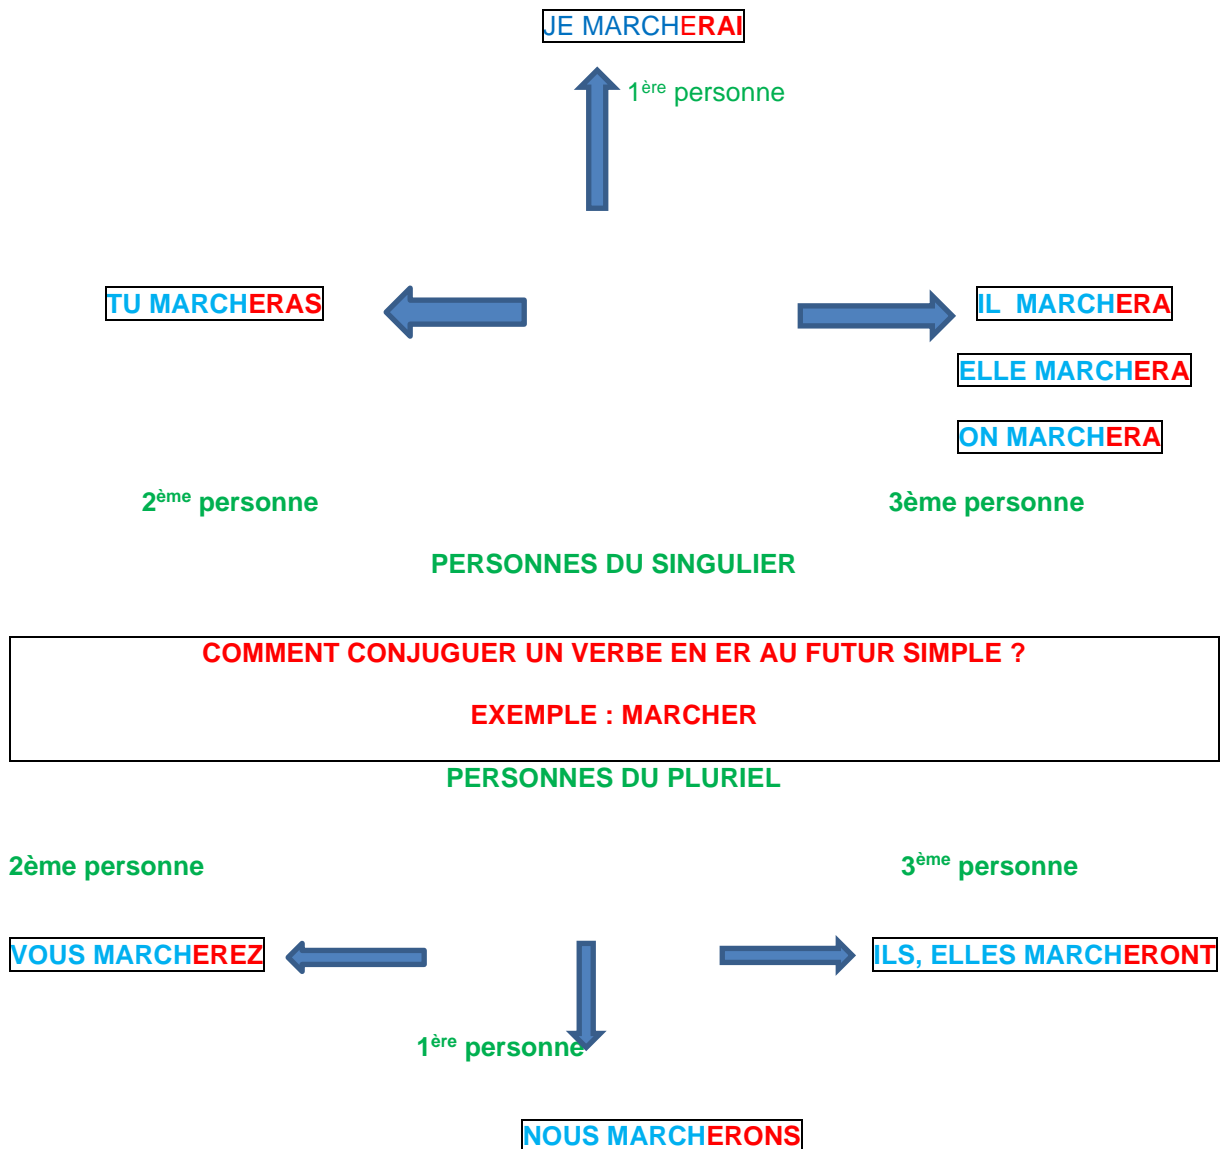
JE MARCHERAI

$1^{ère}$ personne

TU MARCHERAS

IL MARCHERA

ELLE MARCHERA

ON MARCHERA

$2^{ème}$ personne

3ème personne

PERSONNES DU SINGULIER

COMMENT CONJUGUER UN VERBE EN ER AU FUTUR SIMPLE ?

EXEMPLE : MARCHER

PERSONNES DU PLURIEL

2ème personne

$3^{ème}$ personne

VOUS MARCHEREZ

ILS, ELLES MARCHERONT

$1^{ère}$ personne

NOUS MARCHERONS